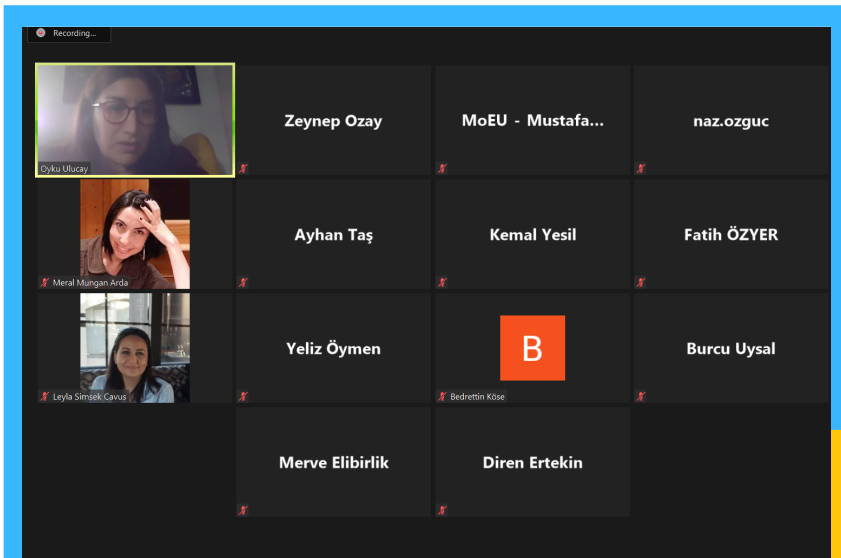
Recording...

Oyku Ulucay

Zeynep Ozay

MoEU - Mustafa...

naz.ozguc

Meral Mungan Arda

Ayhan Taş

Kemal Yesil

Fatih ÖZYER

Leyla Simsek Cavus

Yeliz Öymen

B

Bedrettin Köse

Burcu Uysal

Merve Elibirlik

Diren Ertekin